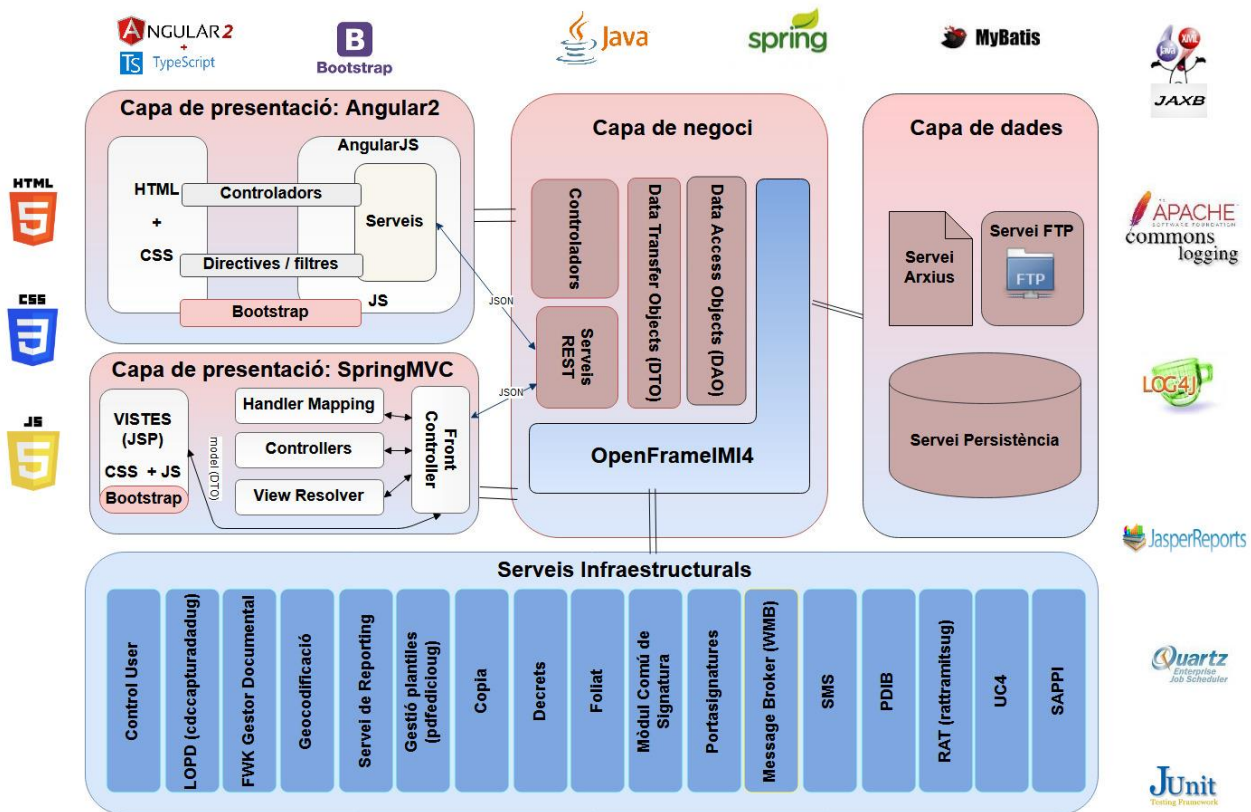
ANGULAR2
+
TS TypeScript

B
Bootstrap

Java

spring

MyBatis

Java XML
JAXB

HTML 5

CSS 3

JS 5

Capa de presentació: Angular2

AngularJS

HTML
+
CSS

Controladors

Serveis

Directives / filtres

Bootstrap

JS

JSON

Capa de presentació: SpringMVC

VISTES (JSP)

CSS + JS

Bootstrap

model (DTO)

Handler Mapping

Controllers

View Resolver

Front Controller

JSON

Capa de negoci

Controladors

Data Transfer Objects (DTO)

Data Access Objects (DAO)

Serveis REST

OpenFrameIMI4

Capa de dades

Servei Arxius

Servei FTP

FTP

Servei Persistència

APACHE SOFTWARE FOUNDATION
commons logging

LOG4J

JasperReports

Quartz Enterprise Job Scheduler

JUnit Testing Framework

Serveis Infraestructurals

Control User

LOPD (cdccapturadadug)

FWK Gestor Documental

Geocodificació

Servei de Reporting

Gestió plantilles (pdfedicioug)

Copia

Decrets

Foliat

Mòdul Comú de Signatura

Portasignatures

Message Broker (WMB)

SMS

PDIB

RAT (rattramitsug)

UC4

SAPPI